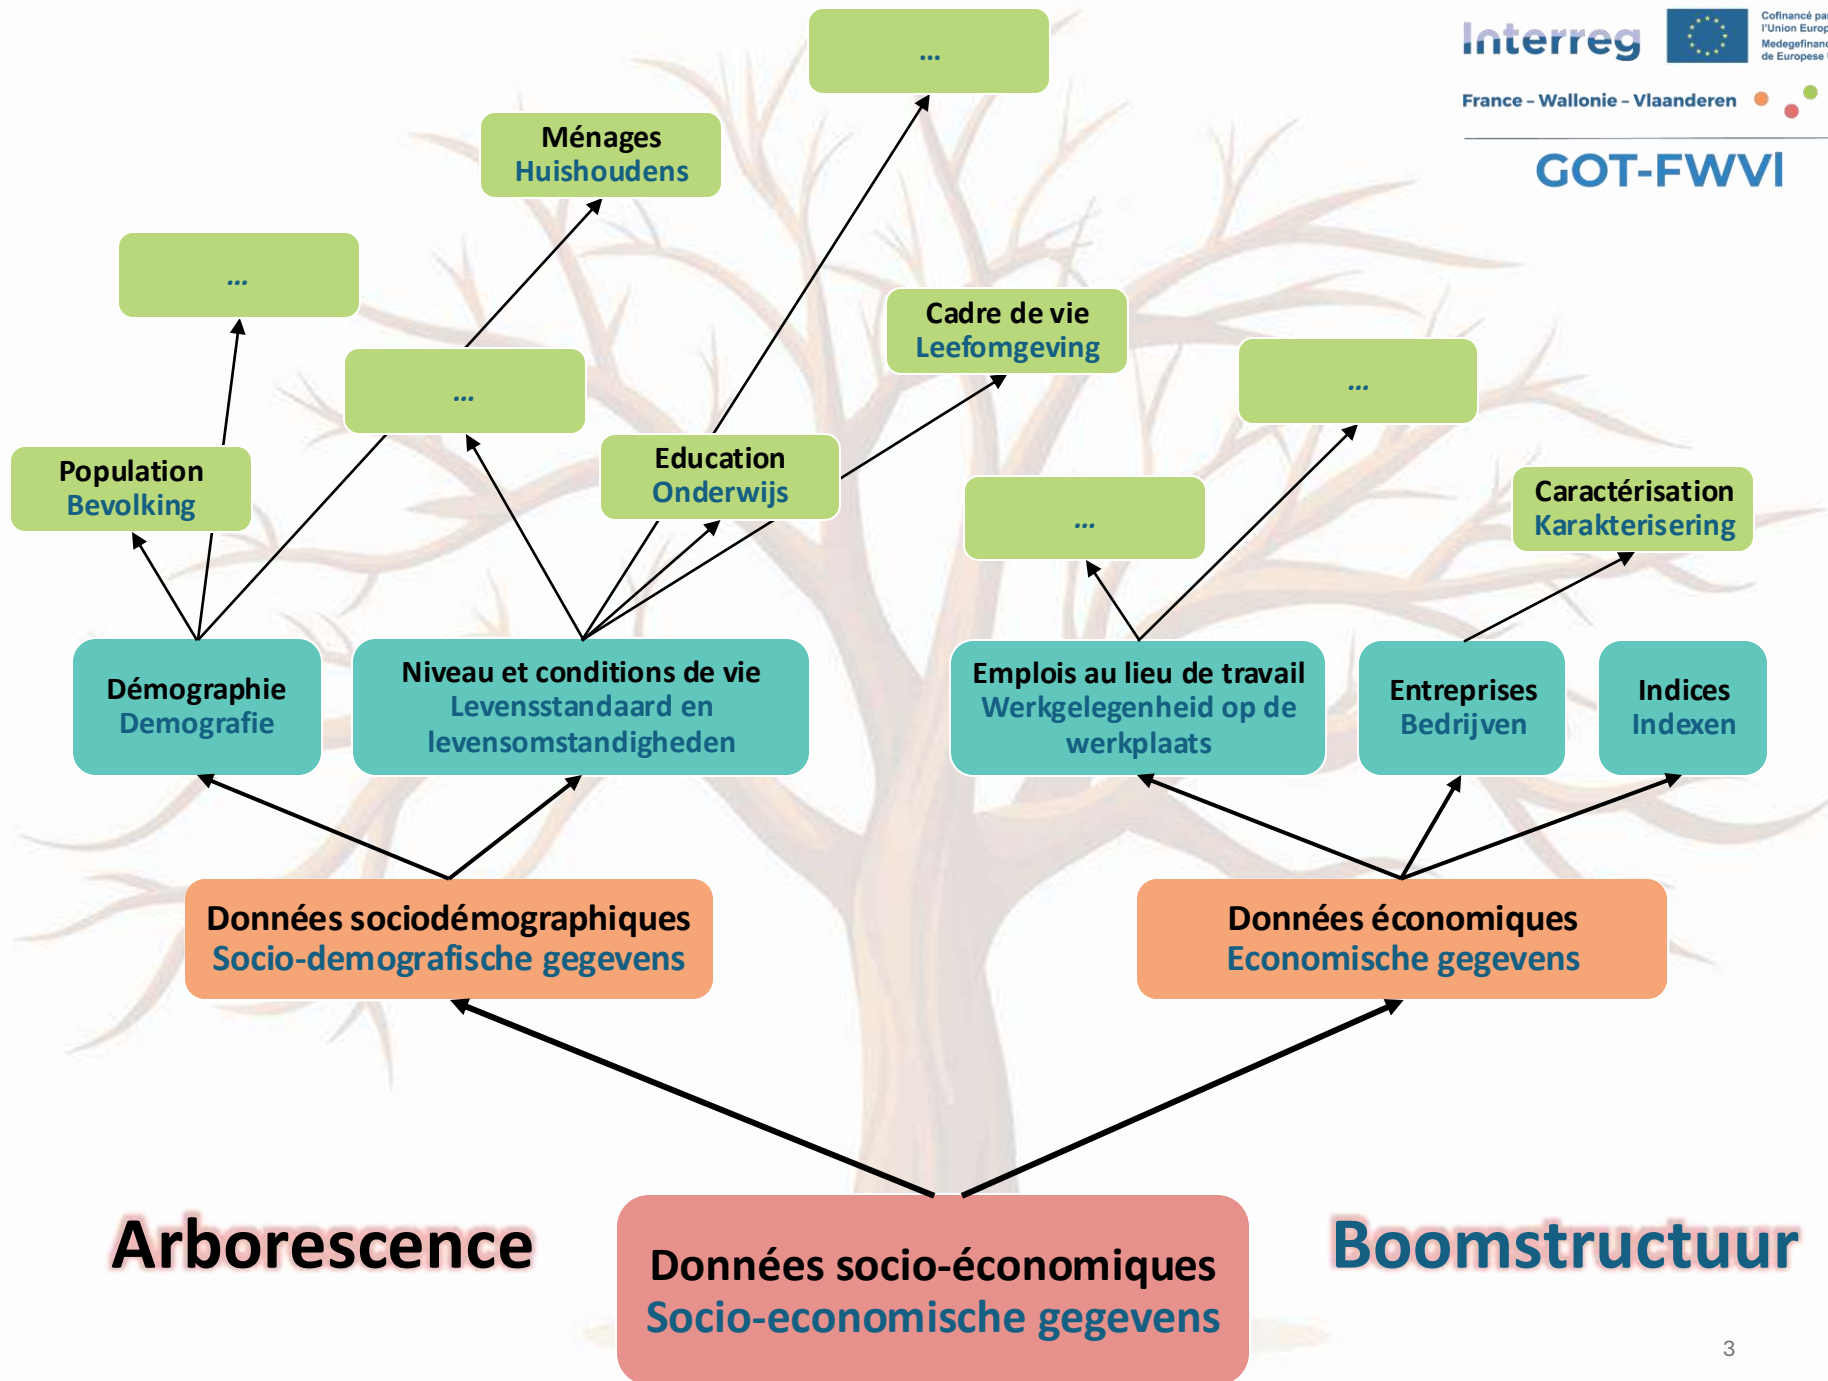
Interreg
Cofinancé par l'Union Europ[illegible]
Medegefinanc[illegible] de Europese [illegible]
France – Wallonie – Vlaanderen
GOT-FWVI

...

Ménages
Huishoudens

...

...

Cadre de vie
Leefomgeving

...

Population
Bevolking

Education
Onderwijs

...

Caractérisation
Karakterisering

Démographie
Demografie

Niveau et conditions de vie
Levensstandaard en levensomstandigheden

Emplois au lieu de travail
Werkgelegenheid op de werkplaats

Entreprises
Bedrijven

Indices
Indexen

Données sociodémographiques
Socio-demografische gegevens

Données économiques
Economische gegevens

Arborescence

Données socio-économiques
Socio-economische gegevens

Boomstructuur

3